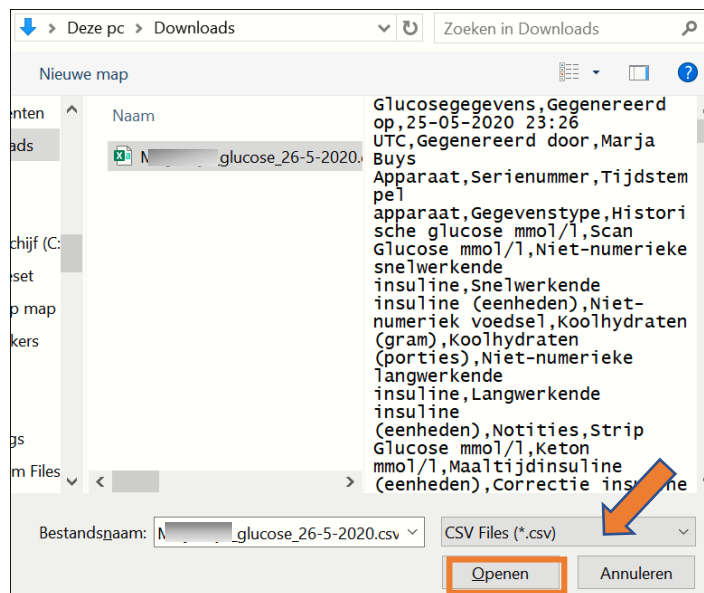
Deze pc > Downloads

Zoeken in Downloads

Nieuwe map

enten
ads
chijf (C:
eset
p map
kers
gs
m Files

Naam

M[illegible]_glucose_26-5-2020.c

Glucosegegevens,Gegenereerd op,25-05-2020 23:26 UTC,Gegenereerd door,Marja Buys
Apparaat,Serienummer,Tijdstempel
apparaat,Gegevenstype,Historische glucose mmol/l,Scan Glucose mmol/l,Niet-numerieke snelwerkende insuline,Snelwerkende insuline (eenheden),Niet-numeriek voedsel,Koolhydraten (gram),Koolhydraten (porties),Niet-numerieke langwerkende insuline,Langwerkende insuline (eenheden),Notities,Strip Glucose mmol/l,Keton mmol/l,Maaltijdinsuline (eenheden),Correctie ins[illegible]

Bestandsnaam: M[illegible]_glucose_26-5-2020.csv

CSV Files (*.csv)

Openen

Annuleren